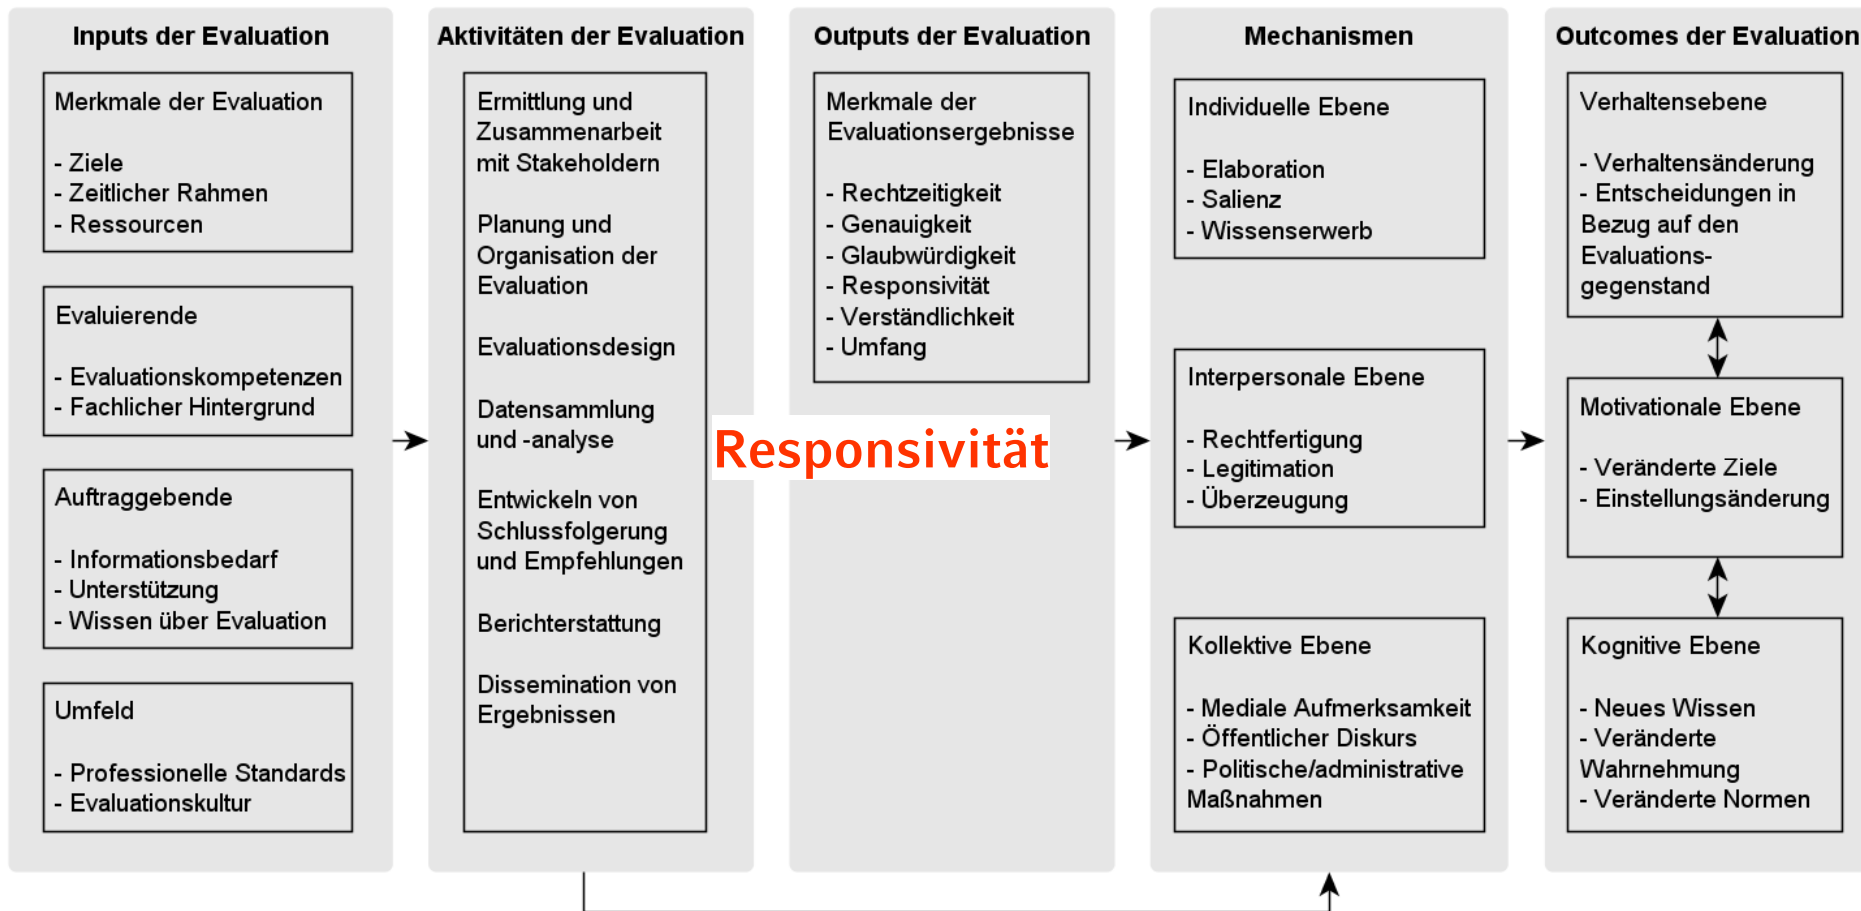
Inputs der Evaluation

Merkmale der Evaluation

- Ziele
- Zeitlicher Rahmen
- Ressourcen

Evaluierende

- Evaluationskompetenzen
- Fachlicher Hintergrund

Auftraggebende

- Informationsbedarf
- Unterstützung
- Wissen über Evaluation

Umfeld

- Professionelle Standards
- Evaluationskultur

Aktivitäten der Evaluation

Ermittlung und Zusammenarbeit mit Stakeholdern

Planung und Organisation der Evaluation

Evaluationsdesign

Datensammlung und -analyse

Entwickeln von Schlussfolgerung und Empfehlungen

Berichterstattung

Dissemination von Ergebnissen

Outputs der Evaluation

Merkmale der Evaluationsergebnisse

- Rechtzeitigkeit
- Genauigkeit
- Glaubwürdigkeit
- Responsivität
- Verständlichkeit
- Umfang

Responsivität

Mechanismen

Individuelle Ebene

- Elaboration
- Salienz
- Wissenserwerb

Interpersonale Ebene

- Rechtfertigung
- Legitimation
- Überzeugung

Kollektive Ebene

- Mediale Aufmerksamkeit
- Öffentlicher Diskurs
- Politische/administrative Maßnahmen

Outcomes der Evaluation

Verhaltensebene

- Verhaltensänderung
- Entscheidungen in Bezug auf den Evaluationsgegenstand

Motivationale Ebene

- Veränderte Ziele
- Einstellungsänderung

Kognitive Ebene

- Neues Wissen
- Veränderte Wahrnehmung
- Veränderte Normen